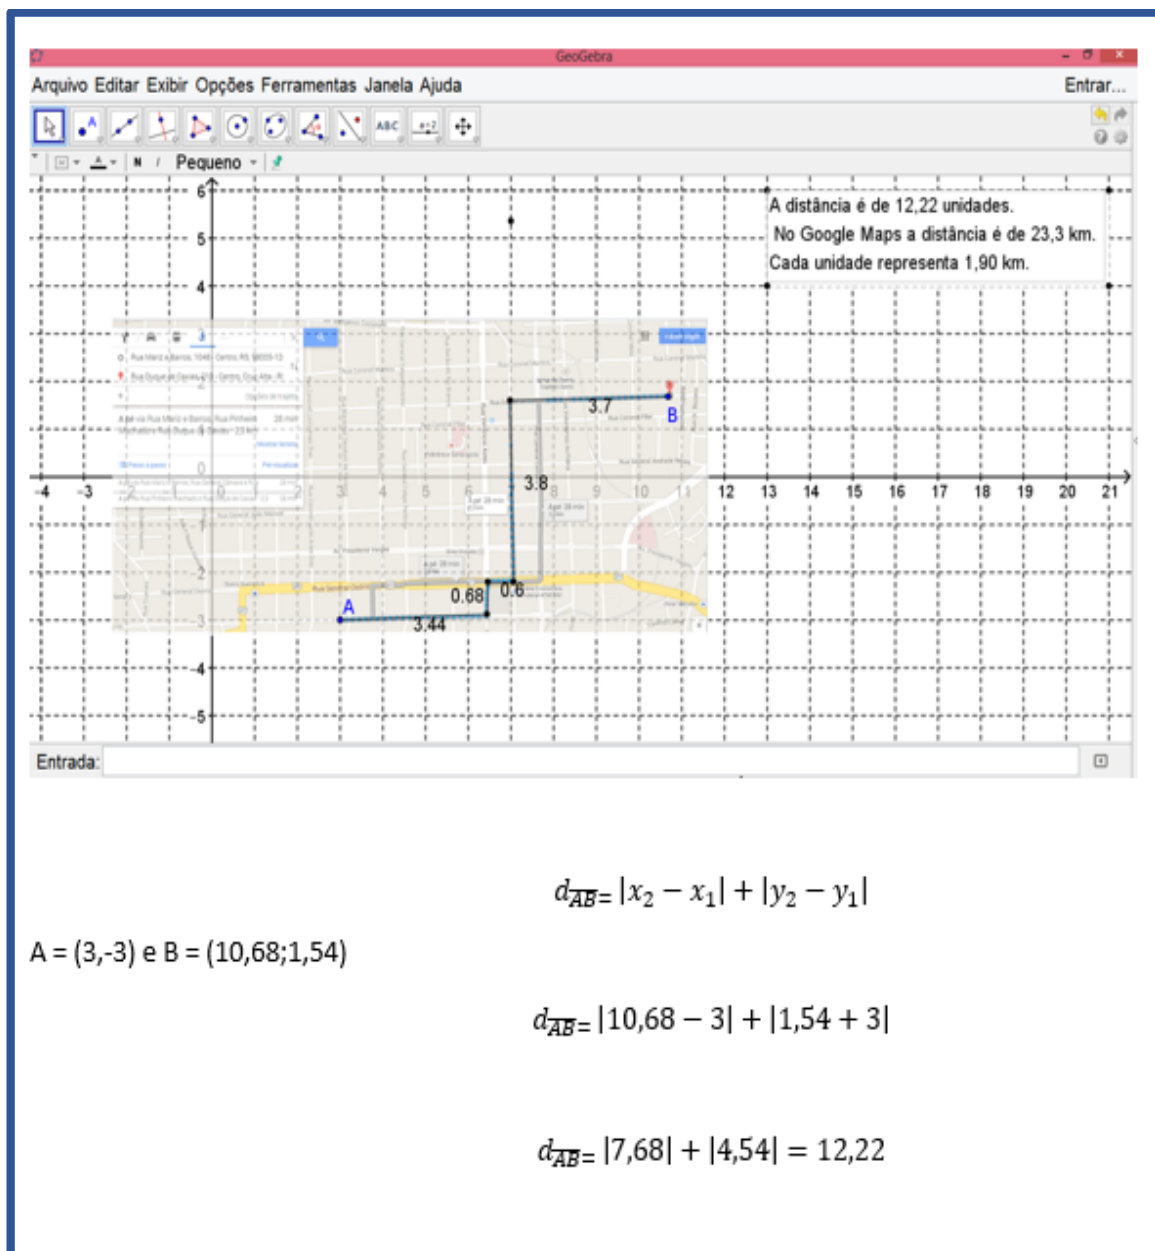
GeoGebra

Arquivo Editar Exibir Opções Ferramentas Janela Ajuda

Entrar...

Pequeno

A distância é de 12,22 unidades.
No Google Maps a distância é de 23,3 km.
Cada unidade representa 1,90 km.

6
5
4
-4 -3 2 3 4 5 6 8 9 10 11 12 13 14 15 16 17 18 19 20 21
-1
-2
-3
-4
-5

3.7
B
3.8
0.68
0.6
A
3.44

Entrada:

$d_{\overline{AB}} = |x_2 - x_1| + |y_2 - y_1|$

A = (3,-3) e B = (10,68;1,54)

$d_{\overline{AB}} = |10{,}68 - 3| + |1{,}54 + 3|$

$d_{\overline{AB}} = |7{,}68| + |4{,}54| = 12{,}22$